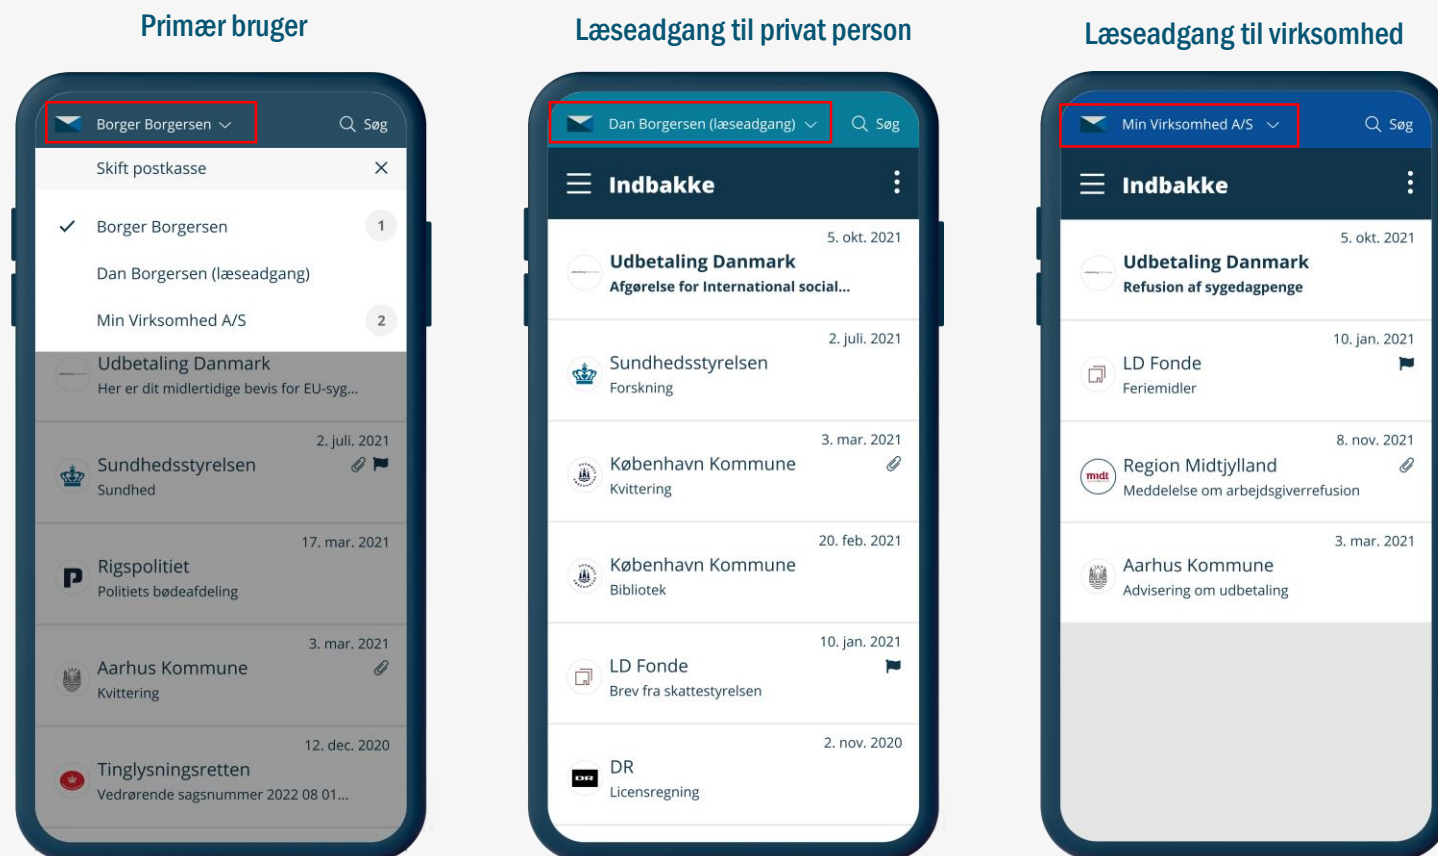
Primær bruger

Borger Borgersen
Søg
Skift postkasse
Borger Borgersen 1
Dan Borgersen (læseadgang)
Min Virksomhed A/S 2
Udbetaling Danmark
Her er dit midlertidige bevis for EU-syg...
2. juli. 2021
Sundhedsstyrelsen
Sundhed
17. mar. 2021
Rigspolitiet
Politiets bødeafdeling
3. mar. 2021
Aarhus Kommune
Kvittering
12. dec. 2020
Tinglysningsretten
Vedrørende sagsnummer 2022 08 01...

Læseadgang til privat person

Dan Borgersen (læseadgang)
Søg
Indbakke
5. okt. 2021
Udbetaling Danmark
Afgørelse for International social...
2. juli. 2021
Sundhedsstyrelsen
Forskning
3. mar. 2021
København Kommune
Kvittering
20. feb. 2021
København Kommune
Bibliotek
10. jan. 2021
LD Fonde
Brev fra skattestyrelsen
2. nov. 2020
DR
Licensregning

Læseadgang til virksomhed

Min Virksomhed A/S
Søg
Indbakke
5. okt. 2021
Udbetaling Danmark
Refusion af sygedagpenge
10. jan. 2021
LD Fonde
Feriemidler
8. nov. 2021
Region Midtjylland
Meddelelse om arbejdsgiverrefusion
3. mar. 2021
Aarhus Kommune
Advisering om udbetaling